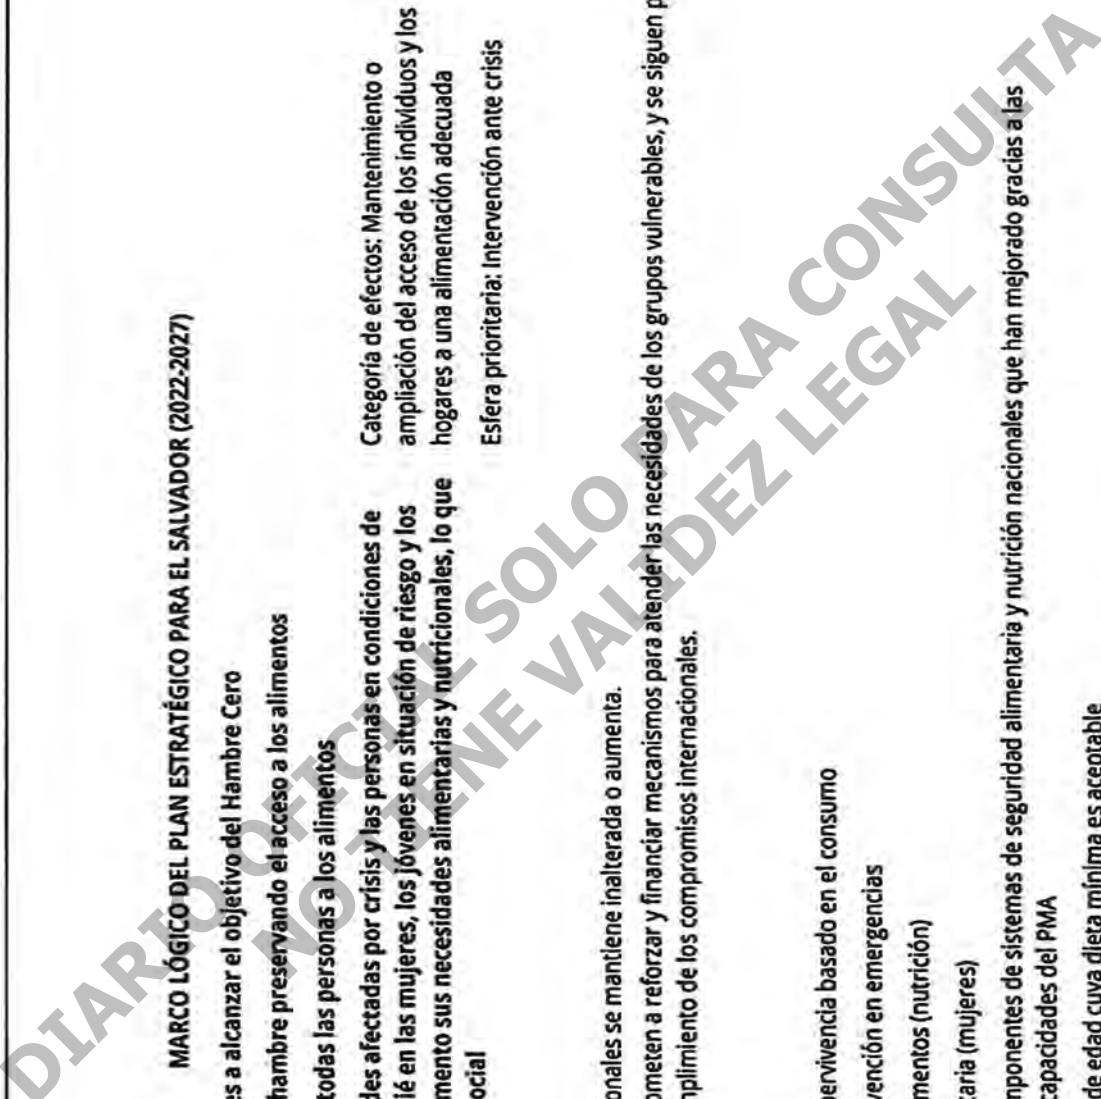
MARCO LÓGICO DEL PLAN ESTRATÉGICO PARA EL SALVADOR (2022-2027)

s a alcanzar el objetivo del Hambre Cero

hambre preservando el acceso a los alimentos

todas las personas a los alimentos

des afectadas por crisis y las personas en condiciones de ié en las mujeres, los jóvenes en situación de riesgo y los mento sus necesidades alimentarias y nutricionales, lo que ocial

Categoría de efectos: Mantenimiento o ampliación del acceso de los individuos y los hogares a una alimentación adecuada

Esfera prioritaria: Intervención ante crisis

onales se mantiene inalterada o aumenta.

ometen a reforzar y financiar mecanismos para atender las necesidades de los grupos vulnerables, y se siguen p mplimiento de los compromisos internacionales.

pervivencia basado en el consumo

vención en emergencias

mentos (nutrición)

taria (mujeres)

mponentes de sistemas de seguridad alimentaria y nutrición nacionales que han mejorado gracias a las capacidades del PMA

de edad cuya dieta mínima es aceptable

DIARIO OFICIAL SOLO PARA CONSULTA NO TIENE VALIDEZ LEGAL